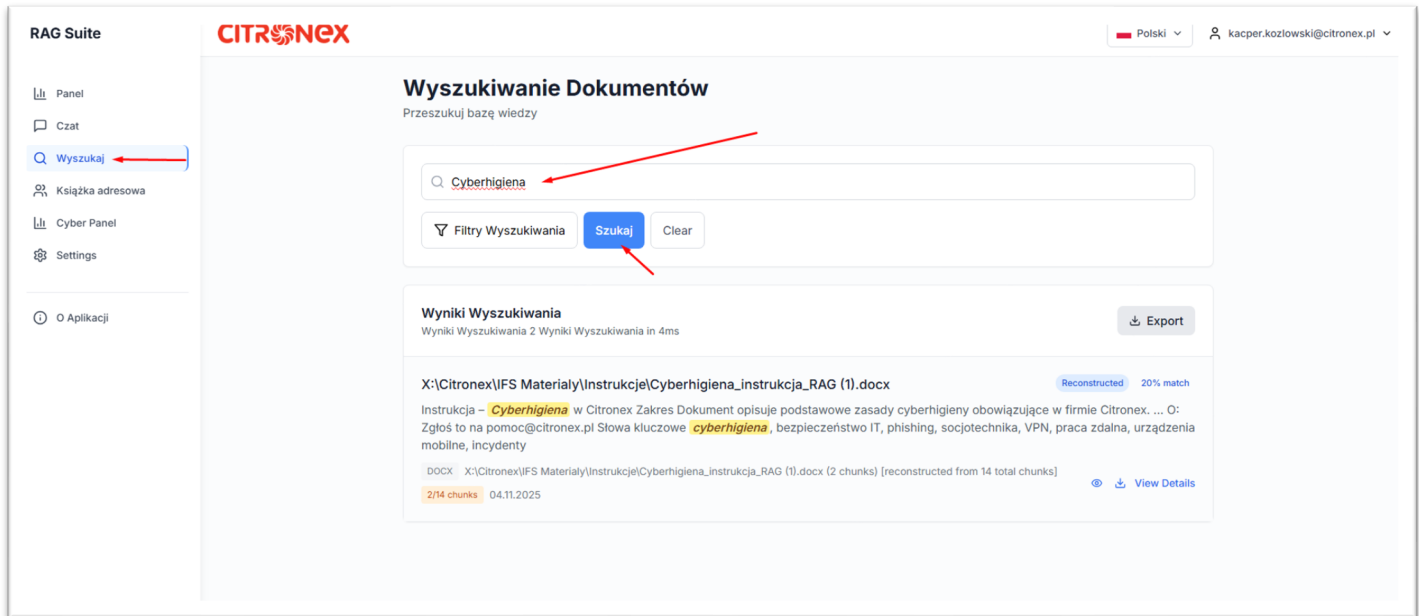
RAG Suite

CITRONEX

Polski

kacper.kozlowski@citronex.pl

Panel
Czat
Wyszukaj
Książka adresowa
Cyber Panel
Settings

O Aplikacji

Wyszukiwanie Dokumentów
Przeszukuj bazę wiedzy

Cyberhigiena

Filtry Wyszukiwania
Szukaj
Clear

Wyniki Wyszukiwania
Wyniki Wyszukiwania 2 Wyniki Wyszukiwania in 4ms

Export

X:\Citronex\IFS Materialy\Instrukcje\Cyberhigiena_instrukcja_RAG (1).docx

Reconstructed
20% match

Instrukcja – Cyberhigiena w Citronex Zakres Dokument opisuje podstawowe zasady cyberhigieny obowiązujące w firmie Citronex. ... O: Zgłoś to na pomoc@citronex.pl Słowa kluczowe cyberhigiena, bezpieczeństwo IT, phishing, socjotechnika, VPN, praca zdalna, urządzenia mobilne, incydenty

DOCX X:\Citronex\IFS Materialy\Instrukcje\Cyberhigiena_instrukcja_RAG (1).docx (2 chunks) [reconstructed from 14 total chunks]

2/14 chunks 04.11.2025

View Details